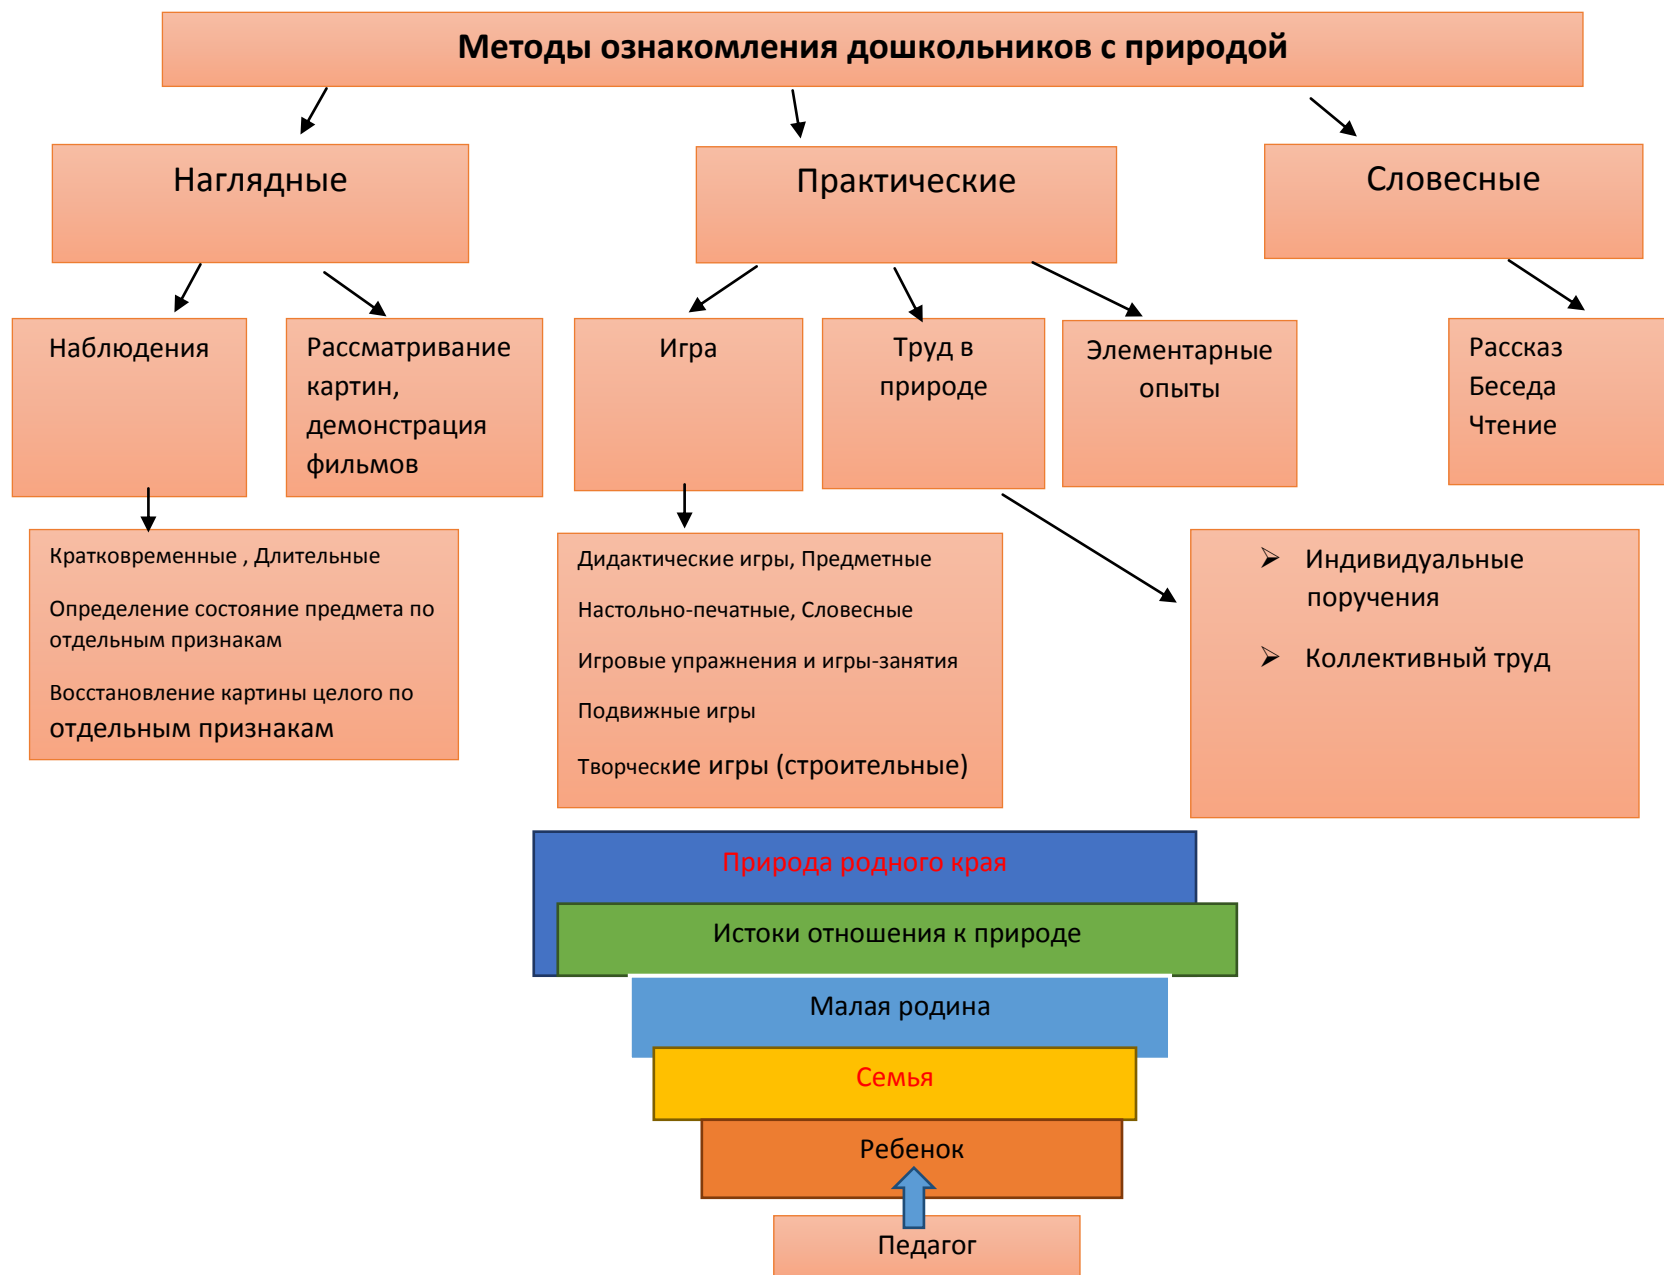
Методы ознакомления дошкольников с природой

Наглядные

Практические

Словесные

Наблюдения

Рассматривание картин, демонстрация фильмов

Игра

Труд в природе

Элементарные опыты

Рассказ
Беседа
Чтение

Кратковременные , Длительные

Определение состояние предмета по отдельным признакам

Восстановление картины целого по отдельным признакам

Дидактические игры, Предметные

Настольно-печатные, Словесные

Игровые упражнения и игры-занятия

Подвижные игры

Творческие игры (строительные)

➢ Индивидуальные поручения

➢ Коллективный труд

Природа родного края

Истоки отношения к природе

Малая родина

Семья

Ребенок

Педагог